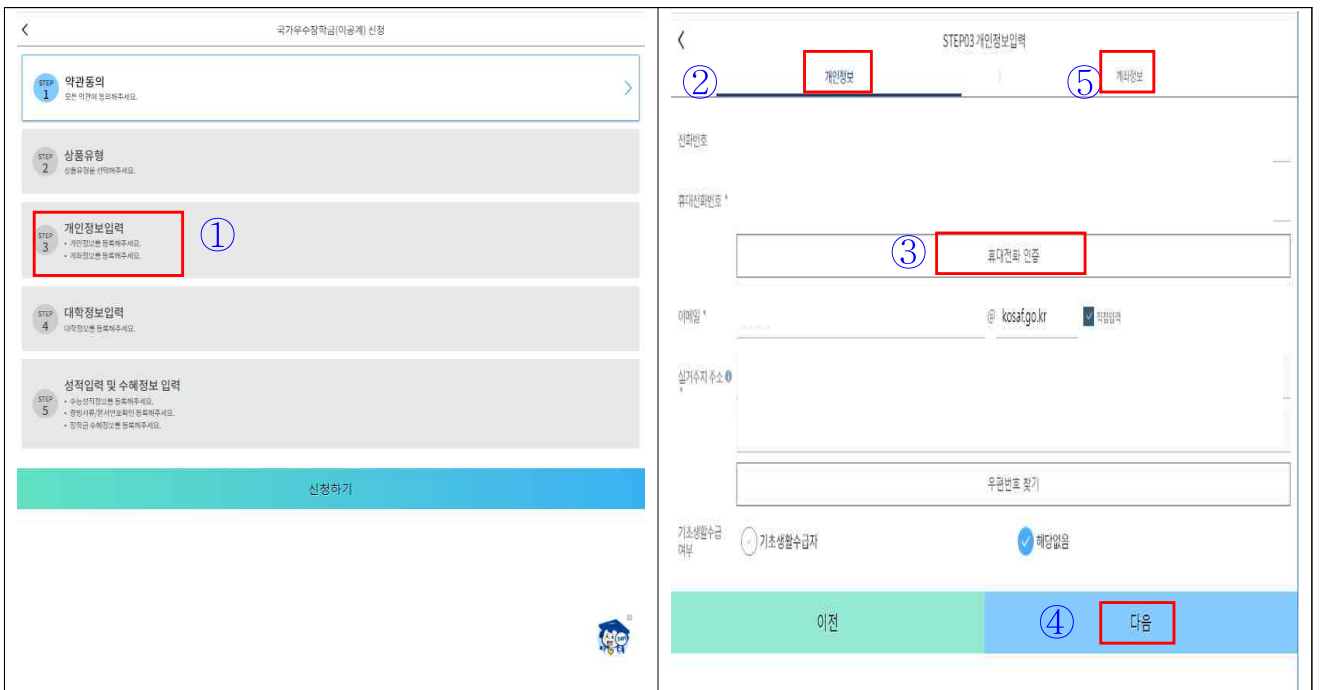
국가우수장학금(이공계) 신청

STEP 1 약관동의
모든 약관에 동의해주세요.

STEP 2 상품유형
상품유형을 선택해주세요.

STEP 3 개인정보입력
• 개인정보를 등록해주세요.
• 계좌정보를 등록해주세요.

①

STEP 4 대학정보입력
대학정보를 등록해주세요.

STEP 5 성적입력 및 수혜정보 입력
• 수능성적정보를 등록해주세요.
• 증빙서류/문서번호확인 등록해주세요.
• 장학금 수혜정보를 등록해주세요.

신청하기

STEP03 개인정보입력

② 개인정보 ⑤ 계좌정보

전화번호

휴대전화번호 *

③ 휴대전화 인증

이메일 * @ kosaf.go.kr 직접입력

실거주지 주소

우편번호 찾기

기초생활수급 여부 기초생활수급자 해당없음

이전 ④ 다음